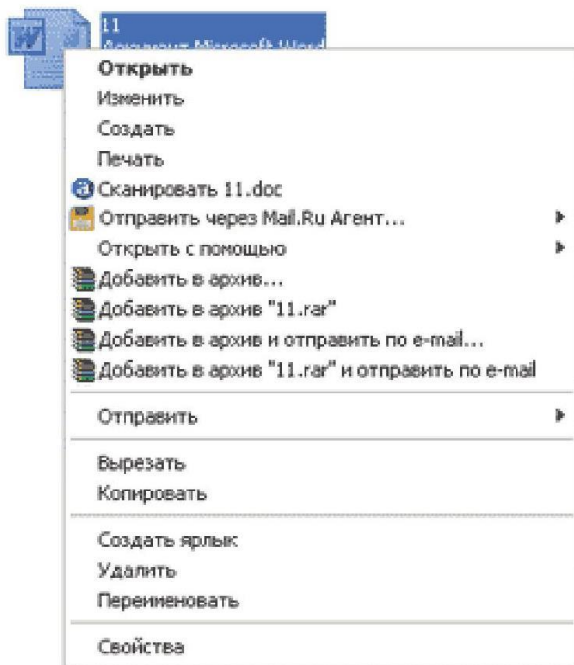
11
Документ Microsoft Word

Открыть
Изменить
Создать
Печать
Сканировать 11.doc
Отправить через Mail.Ru Агент...
Открыть с помощью
Добавить в архив...
Добавить в архив "11.rar"
Добавить в архив и отправить по e-mail...
Добавить в архив "11.rar" и отправить по e-mail

Отправить

Вырезать
Копировать

Создать ярлык
Удалить
Переименовать

Свойства